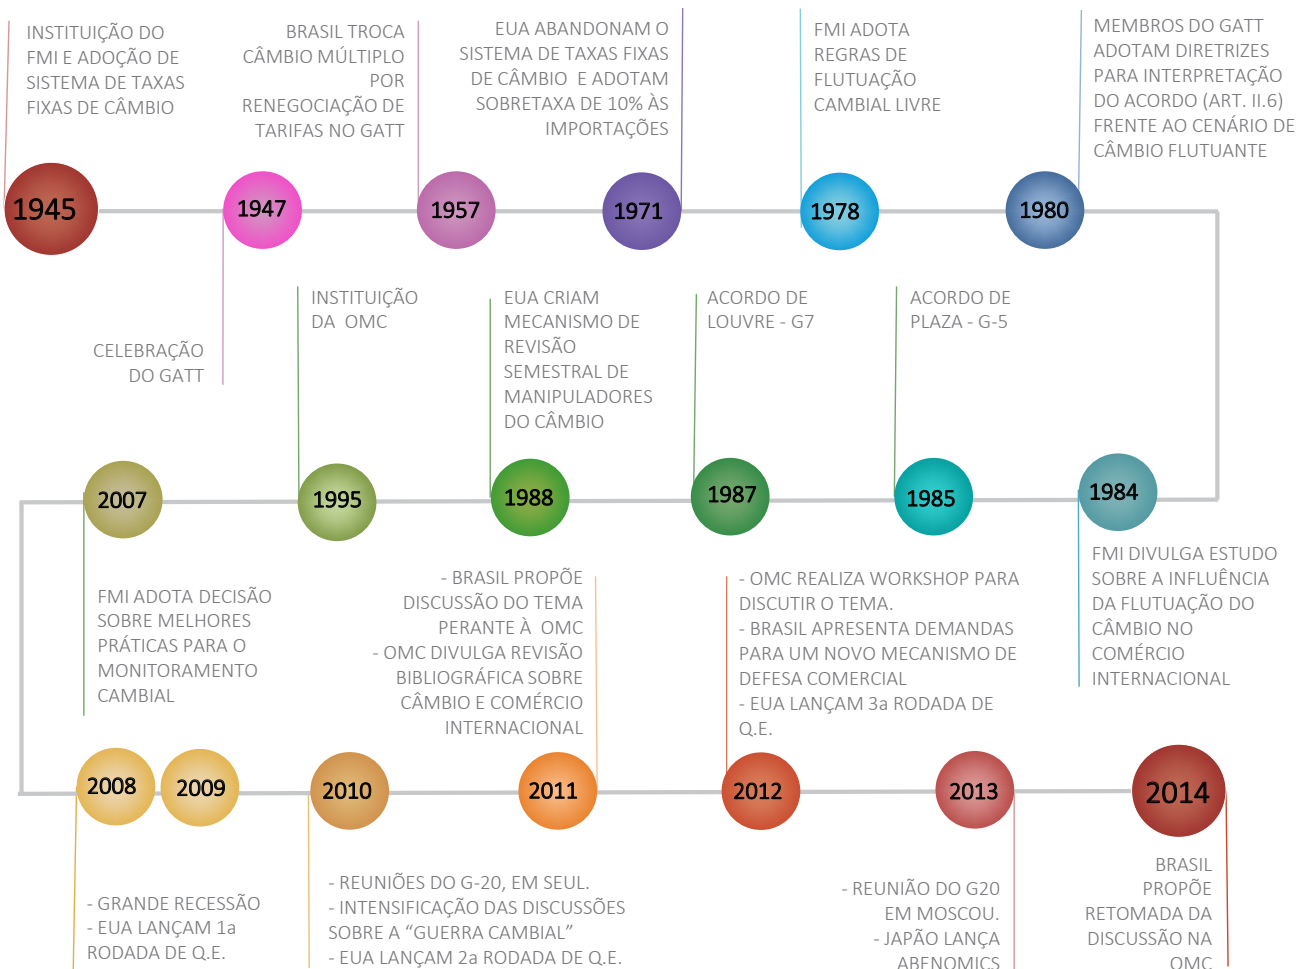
INSTITUIÇÃO DO FMI E ADOÇÃO DE SISTEMA DE TAXAS FIXAS DE CÂMBIO

BRASIL TROCA CÂMBIO MÚLTIPLO POR RENEGOCIAÇÃO DE TARIFAS NO GATT

EUA ABANDONAM O SISTEMA DE TAXAS FIXAS DE CÂMBIO E ADOTAM SOBRETAXA DE 10% ÀS IMPORTAÇÕES

FMI ADOTA REGRAS DE FLUTUAÇÃO CAMBIAL LIVRE

MEMBROS DO GATT ADOTAM DIRETRIZES PARA INTERPRETAÇÃO DO ACORDO (ART. II.6) FRENTE AO CENÁRIO DE CÂMBIO FLUTUANTE

1945

1947

1957

1971

1978

1980

CELEBRAÇÃO DO GATT

INSTITUIÇÃO DA OMC

EUA CRIAM MECANISMO DE REVISÃO SEMESTRAL DE MANIPULADORES DO CÂMBIO

ACORDO DE LOUVRE - G7

ACORDO DE PLAZA - G-5

2007

1995

1988

1987

1985

1984

FMI ADOTA DECISÃO SOBRE MELHORES PRÁTICAS PARA O MONITORAMENTO CAMBIAL

- BRASIL PROPÕE DISCUSSÃO DO TEMA PERANTE À OMC
- OMC DIVULGA REVISÃO BIBLIOGRÁFICA SOBRE CÂMBIO E COMÉRCIO INTERNACIONAL

- OMC REALIZA WORKSHOP PARA DISCUTIR O TEMA.
- BRASIL APRESENTA DEMANDAS PARA UM NOVO MECANISMO DE DEFESA COMERCIAL
- EUA LANÇAM 3a RODADA DE Q.E.

FMI DIVULGA ESTUDO SOBRE A INFLUÊNCIA DA FLUTUAÇÃO DO CÂMBIO NO COMÉRCIO INTERNACIONAL

2008

2009

2010

2011

2012

2013

2014

- GRANDE RECESSÃO
- EUA LANÇAM 1a RODADA DE Q.E.

- REUNIÕES DO G-20, EM SEUL.
- INTENSIFICAÇÃO DAS DISCUSSÕES SOBRE A “GUERRA CAMBIAL”
- EUA LANÇAM 2a RODADA DE Q.E.

- REUNIÃO DO G20 EM MOSCOU.
- JAPÃO LANÇA ABENOMICS

BRASIL PROPÕE RETOMADA DA DISCUSSÃO NA OMC